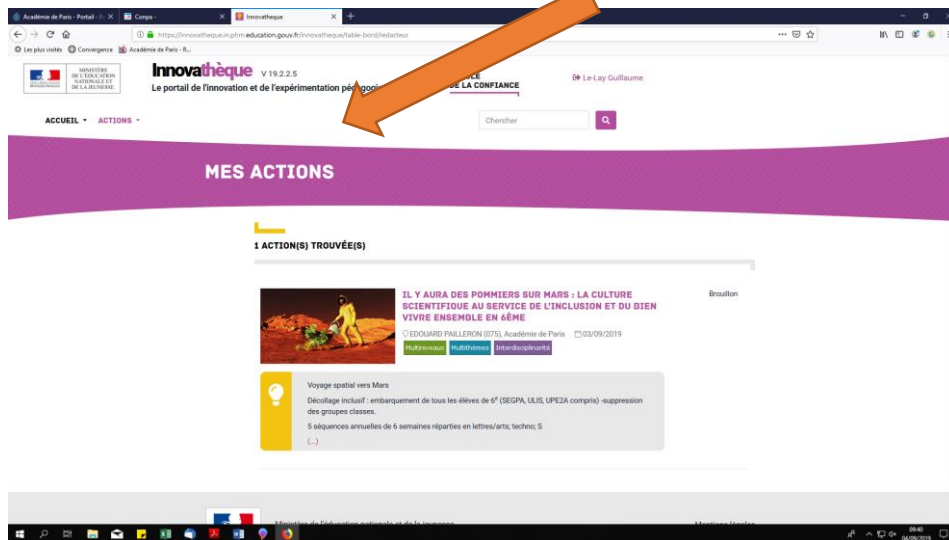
Académie de Paris - Portail - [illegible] ×
Compa - ×
Innovatheque ×
+

https://innovatheque.in.phm.education.gouv.fr/innovatheque/table-bord/redacteur

Les plus visités
Convergence
Académie de Paris - R...

MINISTÈRE DE L'ÉDUCATION NATIONALE ET DE LA JEUNESSE

Innovathèque V 19.2.2.5
Le portail de l'innovation et de l'expérimentation pédagogi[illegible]

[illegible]E
DE LA CONFIANCE

Le-Lay Guillaume

ACCUEIL ▾ ACTIONS ▾

Chercher

MES ACTIONS

1 ACTION(S) TROUVÉE(S)

IL Y AURA DES POMMIERS SUR MARS : LA CULTURE SCIENTIFIQUE AU SERVICE DE L'INCLUSION ET DU BIEN VIVRE ENSEMBLE EN 6ÈME

Brouillon

EDOUARD PAILLERON (075), Académie de Paris 03/09/2019

Multiniveaux Multithèmes Interdisciplinarité

Voyage spatial vers Mars

Décollage inclusif : embarquement de tous les élèves de 6$^e$ (SEGPA, ULIS, UPE2A compris) -suppression des groupes classes.

5 séquences annuelles de 6 semaines réparties en lettres/arts; techno; S

(...)

Ministère de l'éducation nationale et de la jeunesse

Mentions légales

09:40
04/09/2019